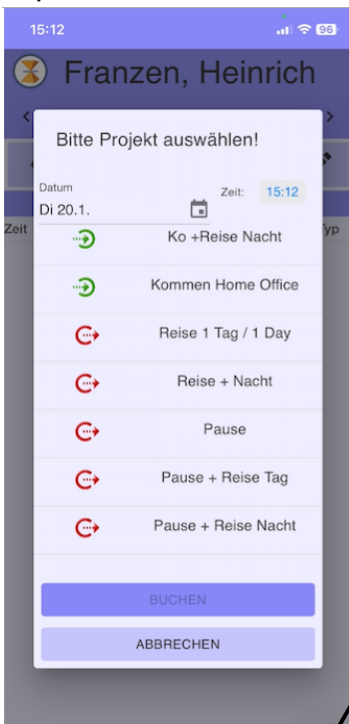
15:12

96

Franzen, Heinrich

Zeit

yp

Bitte Projekt auswählen!

Datum
Di 20.1.

Zeit: 15:12

Ko +Reise Nacht

Kommen Home Office

Reise 1 Tag / 1 Day

Reise + Nacht

Pause

Pause + Reise Tag

Pause + Reise Nacht

BUCHEN

ABBRECHEN